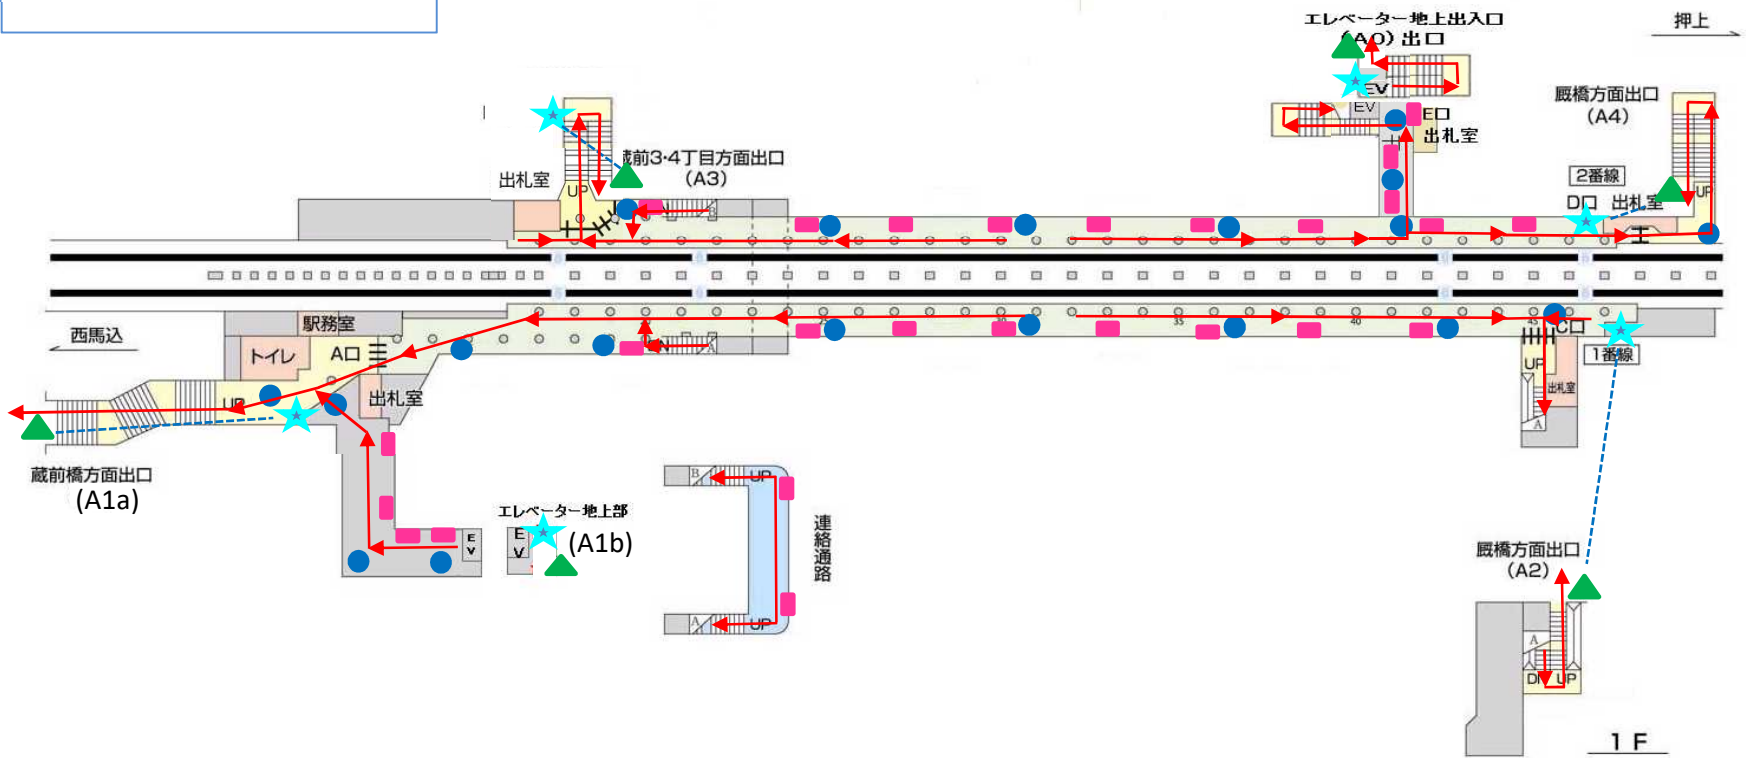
エレベーター地上出入口
(A0) 出口
押上
EV
EV
E口
出札室
厩橋方面出口
(A4)
出札室
UP
蔵前3·4丁目方面出口
(A3)
2番線
D口 出札室
UP
駅務室
西馬込
トイレ
A口
出札室
UP
C口
1番線
UP
出札室
A
蔵前橋方面出口
(A1a)
エレベーター地上部
E
V
(A1b)
E
V
B
UP
連絡通路
A
UP
厩橋方面出口
(A2)
A
D UP
1 F